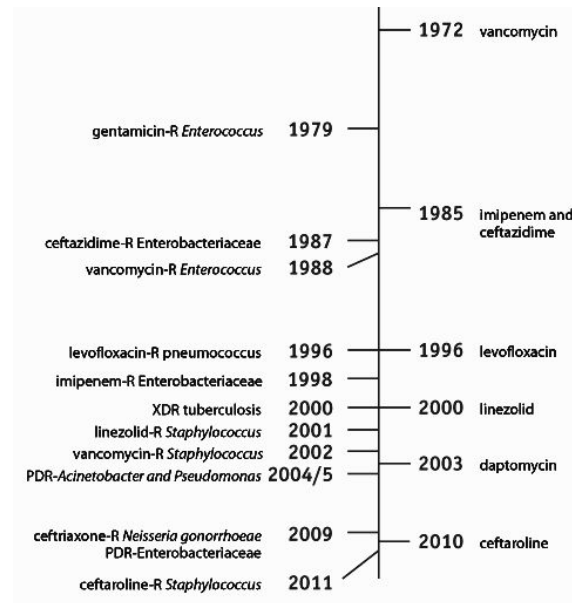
1972 vancomycin

gentamicin-R *Enterococcus* 1979

1985 imipenem and ceftazidime

ceftazidime-R Enterobacteriaceae 1987

vancomycin-R *Enterococcus* 1988

levofloxacin-R pneumococcus 1996

1996 levofloxacin

imipenem-R Enterobacteriaceae 1998

XDR tuberculosis 2000

2000 linezolid

linezolid-R *Staphylococcus* 2001

vancomycin-R *Staphylococcus* 2002

2003 daptomycin

PDR-*Acinetobacter and Pseudomonas* 2004/5

ceftriaxone-R *Neisseria gonorrhoeae* 2009

PDR-Enterobacteriaceae

2010 ceftaroline

ceftaroline-R *Staphylococcus* 2011